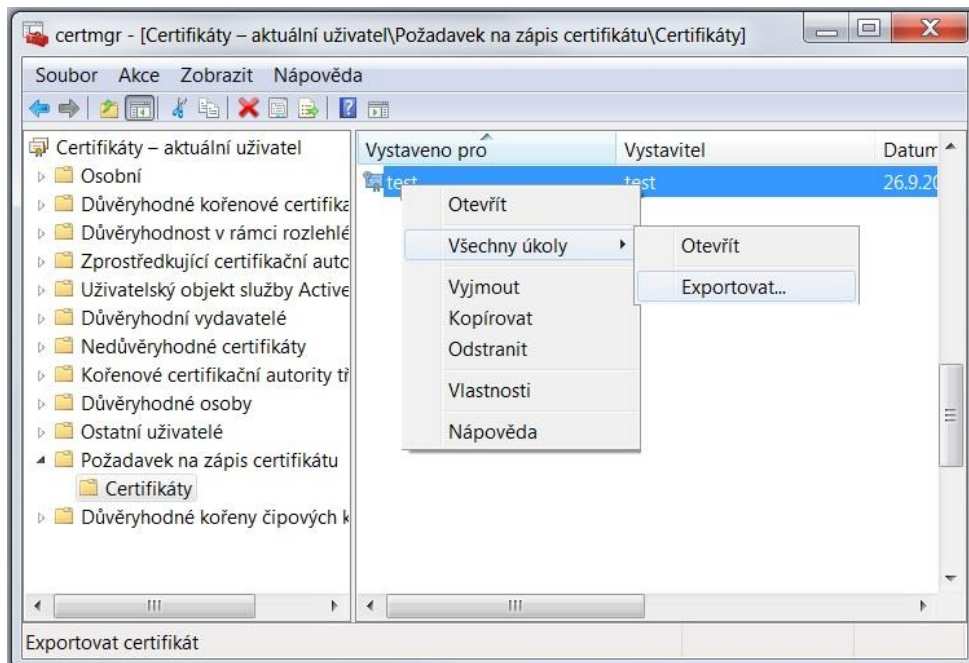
certmgr - [Certifikáty – aktuální uživatel\Požadavek na zápis certifikátu\Certifikáty]

Soubor Akce Zobrazit Nápověda

Certifikáty – aktuální uživatel
Osobní
Důvěryhodné kořenové certifika
Důvěryhodnost v rámci rozlehlé
Zprostředkující certifikační autc
Uživatelský objekt služby Active
Důvěryhodní vydavatelé
Nedůvěryhodné certifikáty
Kořenové certifikační autority tř
Důvěryhodné osoby
Ostatní uživatelé
Požadavek na zápis certifikátu
Certifikáty
Důvěryhodné kořeny čipových k

| Vystaveno pro | Vystavitel | Datum |
|---|---|---|
| test | test | 26.9.20 |

Otevřít
Všechny úkoly
Vyjmout
Kopírovat
Odstranit
Vlastnosti
Nápověda

Otevřít
Exportovat...

Exportovat certifikát